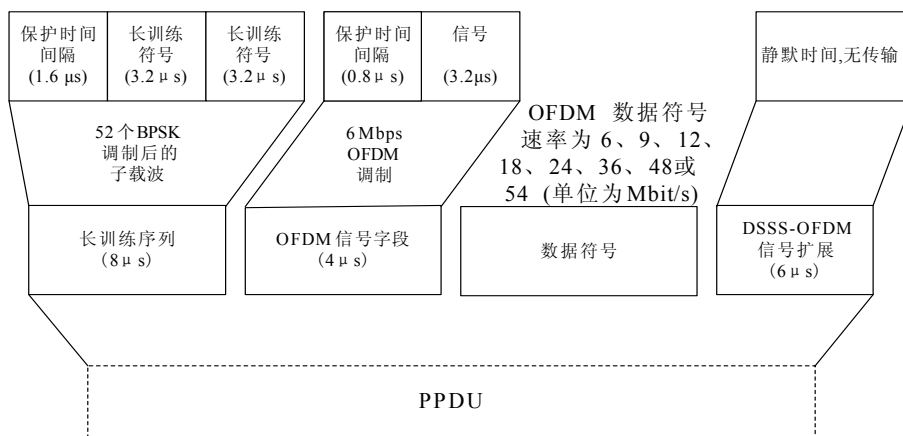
| 保护时间间隔 (1.6 μs) | 长训练符号 (3.2 μ s) | 长训练符号 (3.2 μ s) |
|---|---|---|

| 保护时间间隔 (0.8 μ s) | 信号 (3.2μs) |
|---|---|

静默时间,无传输

52 个 BPSK 调制后的子载波

6 Mbps OFDM 调制

OFDM 数据符号速率为 6、9、12、18、24、36、48或 54 (单位为Mbit/s)

长训练序列 (8 μ s)

OFDM 信号字段 (4 μ s)

数据符号

DSSS-OFDM 信号扩展 (6 μ s)

PPDU